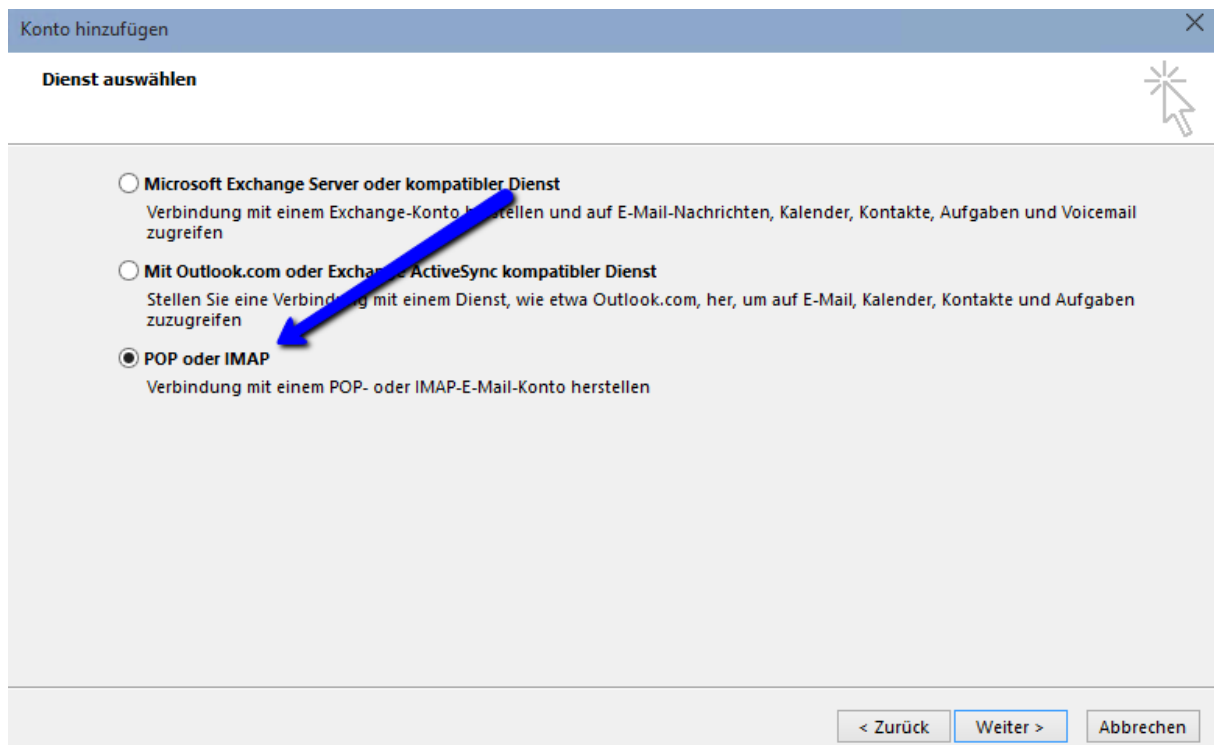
Konto hinzufügen

Dienst auswählen

Microsoft Exchange Server oder kompatibler Dienst
Verbindung mit einem Exchange-Konto h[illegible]stellen und auf E-Mail-Nachrichten, Kalender, Kontakte, Aufgaben und Voicemail zugreifen

Mit Outlook.com oder Exchan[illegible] ActiveSync kompatibler Dienst
Stellen Sie eine Verbind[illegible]g mit einem Dienst, wie etwa Outlook.com, her, um auf E-Mail, Kalender, Kontakte und Aufgaben zuzugreifen

POP oder IMAP
Verbindung mit einem POP- oder IMAP-E-Mail-Konto herstellen

< Zurück
Weiter >
Abbrechen